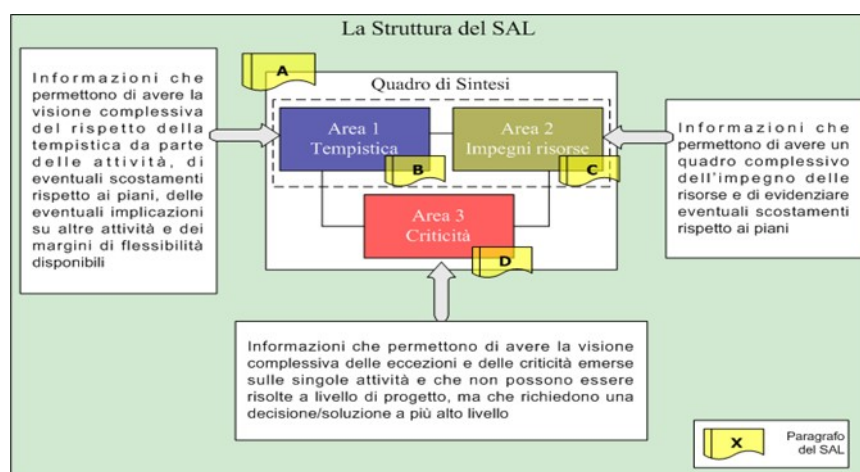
La Struttura del SAL

Informazioni che permettono di avere la visione complessiva del rispetto della tempistica da parte delle attività, di eventuali scostamenti rispetto ai piani, delle eventuali implicazioni su altre attività e dei margini di flessibilità disponibili

A

Quadro di Sintesi

Area 1
Tempistica

B

Area 2
Impegni risorse

C

Area 3
Criticità

D

Informazioni che permettono di avere un quadro complessivo dell'impegno delle risorse e di evidenziare eventuali scostamenti rispetto ai piani

Informazioni che permettono di avere la visione complessiva delle eccezioni e delle criticità emerse sulle singole attività e che non possono essere risolte a livello di progetto, ma che richiedono una decisione/soluzione a più alto livello

X

Paragrafo del SAL